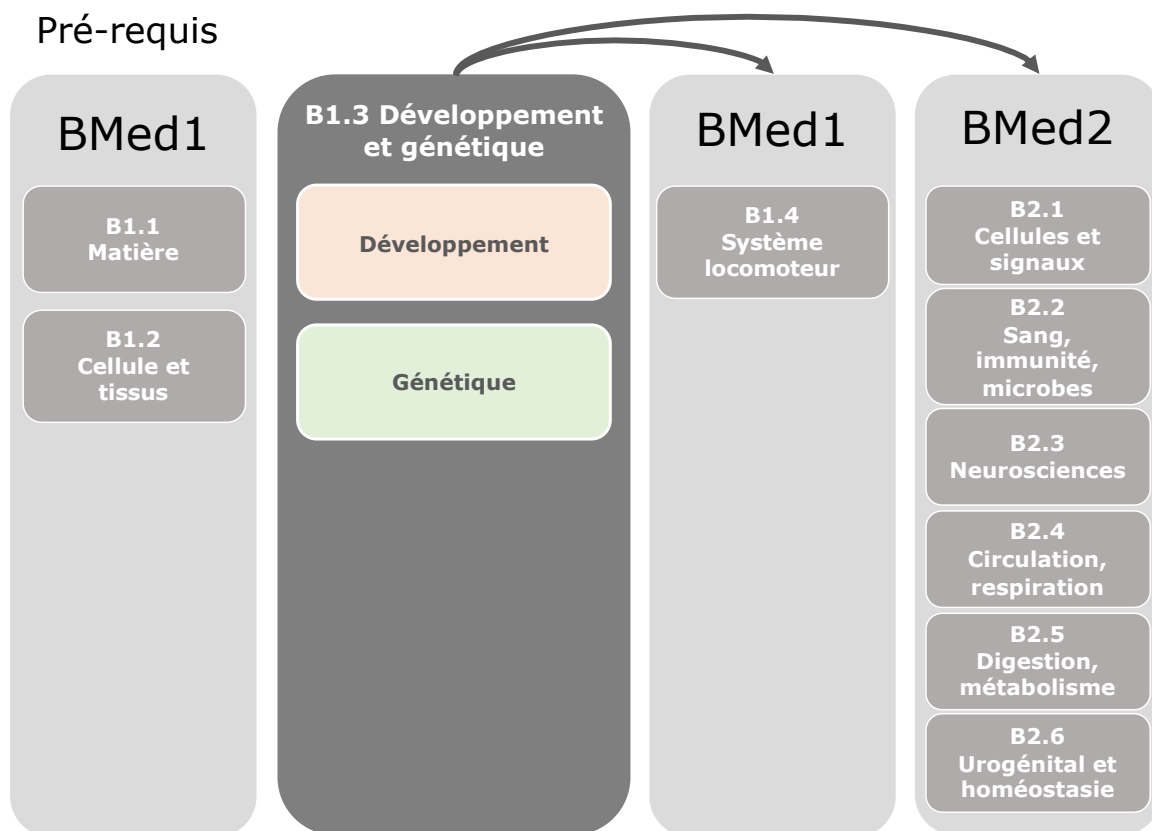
Pré-requis

BMed1

B1.1
Matière

B1.2
Cellule et tissus

B1.3 Développement et génétique

Développement

Génétique

BMed1

B1.4
Système locomoteur

BMed2

B2.1
Cellules et signaux

B2.2
Sang, immunité, microbes

B2.3
Neurosciences

B2.4
Circulation, respiration

B2.5
Digestion, métabolisme

B2.6
Urogénital et homéostasie